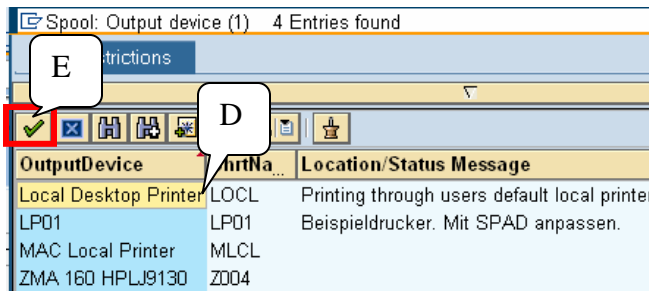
Spool: Output device (1) 4 Entries found

E

strictions

D

| OutputDevice | hrtNa... | Location/Status Message |
|---|---|---|
| Local Desktop Printer | LOCL | Printing through users default local printer |
| LP01 | LP01 | Beispieldrucker. Mit SPAD anpassen. |
| MAC Local Printer | MLCL | |
| ZMA 160 HPLJ9130 | Z004 | |